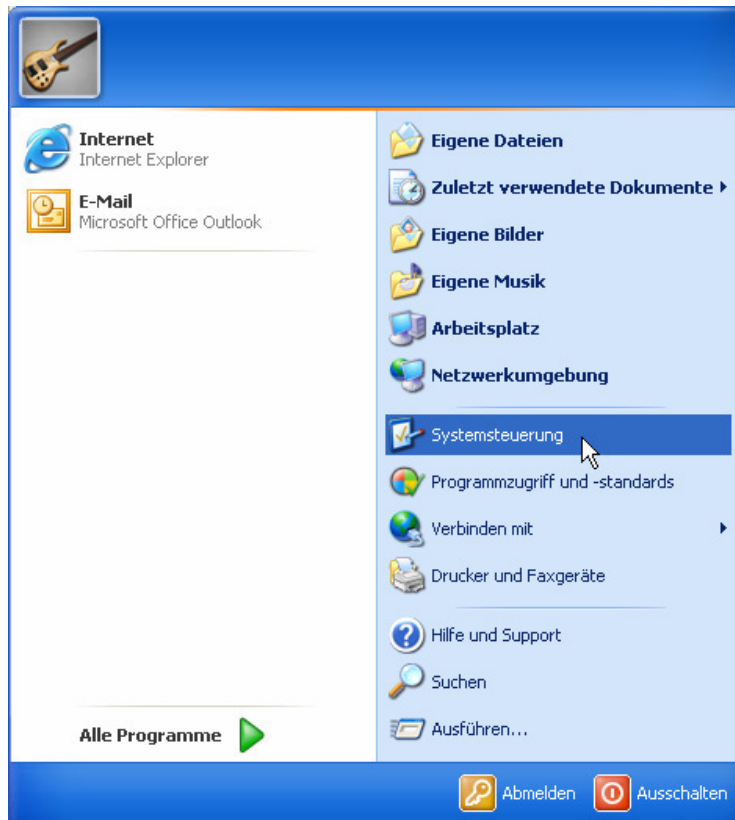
Internet
Internet Explorer

E-Mail
Microsoft Office Outlook

Alle Programme

Eigene Dateien
Zuletzt verwendete Dokumente
Eigene Bilder
Eigene Musik
Arbeitsplatz
Netzwerkumgebung
Systemsteuerung
Programmzugriff und -standards
Verbinden mit
Drucker und Faxgeräte
Hilfe und Support
Suchen
Ausführen...

Abmelden
Ausschalten